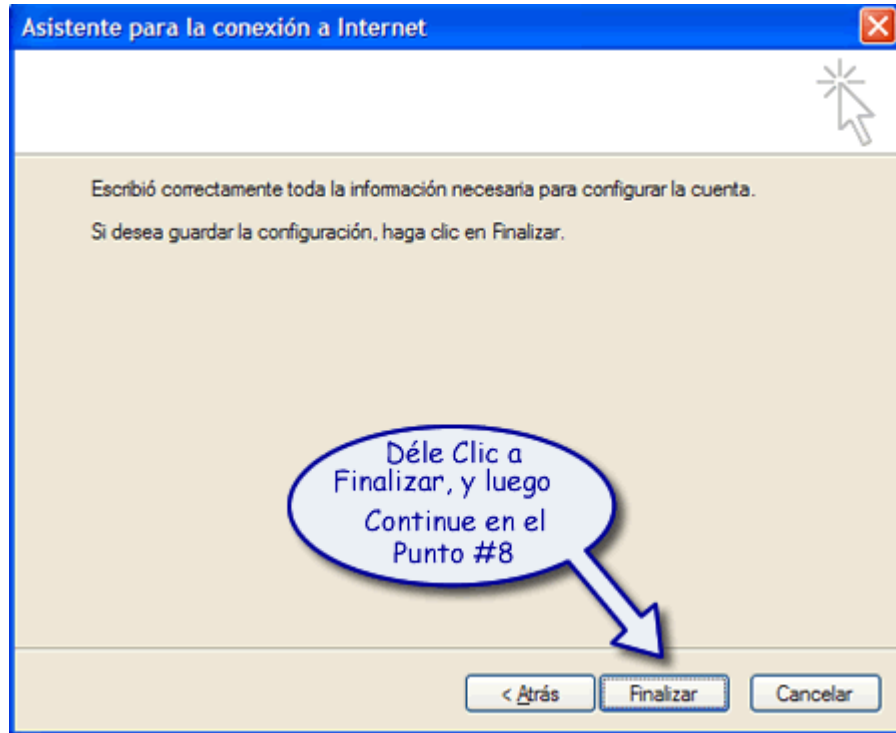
Asistente para la conexión a Internet

Escribió correctamente toda la información necesaria para configurar la cuenta.

Si desea guardar la configuración, haga clic en Finalizar.

Déle Clic a Finalizar, y luego Continue en el Punto #8

< Atrás

Finalizar

Cancelar